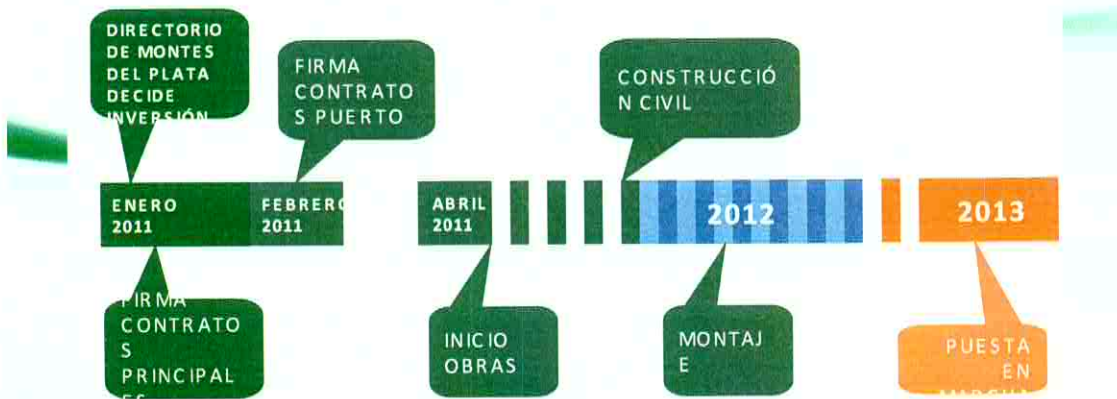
DIRECTORIO DE MONTES DEL PLATA DECIDE INVERSIÓN

FIRMA CONTRATOS PUERTO

CONSTRUCCIÓN CIVIL

ENERO 2011

FEBRERO 2011

ABRIL 2011

2012

2013

FIRMA CONTRATOS PRINCIPAL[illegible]

INICIO OBRAS

MONTAJE

PUESTA EN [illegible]